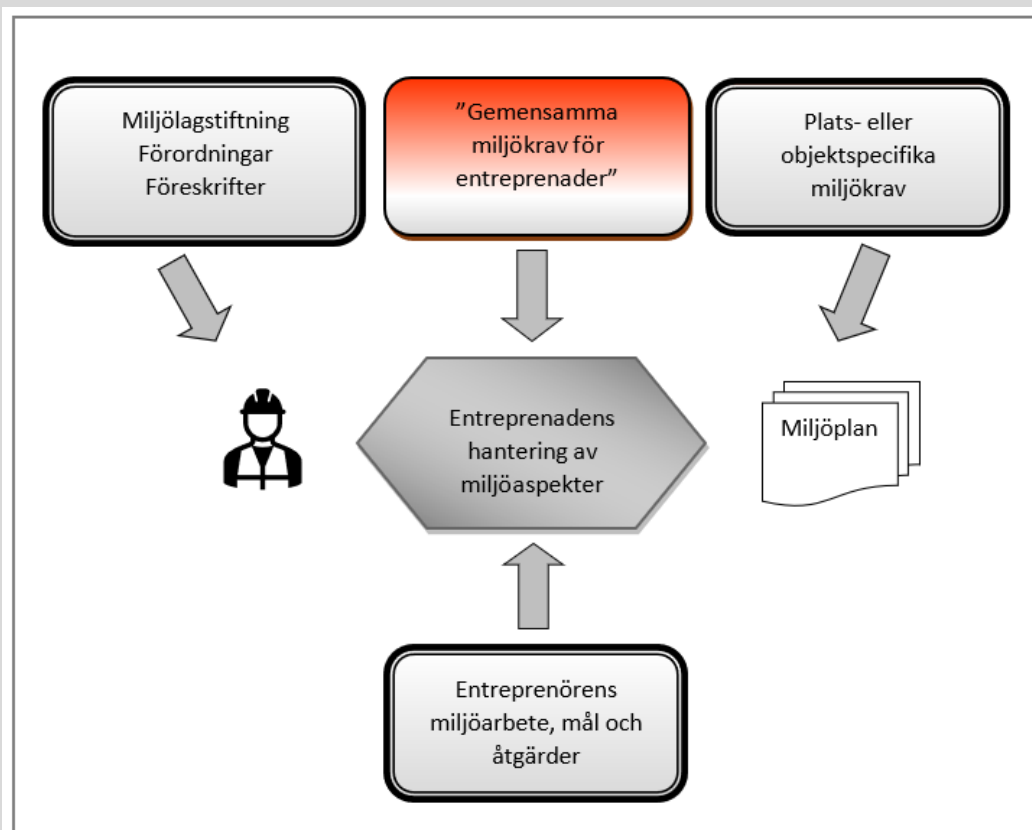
Miljölagstiftning
Förordningar
Föreskrifter

”Gemensamma miljökrav för entreprenader”

Plats- eller objektspecifika miljökrav

Entreprenadens hantering av miljöaspekter

Miljöplan

Entreprenörens miljöarbete, mål och åtgärder